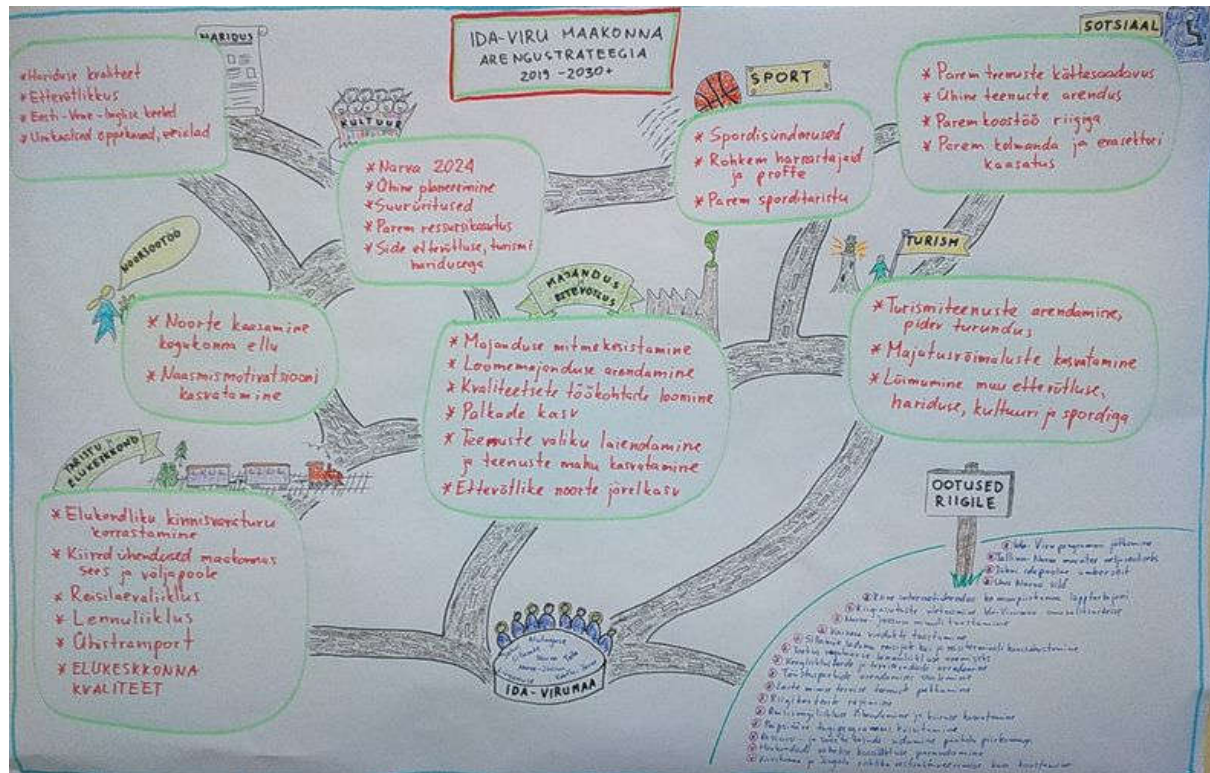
IDA-VIRU MAAKONNA
ARENGUSTRATEEGIA
2019 -2030+

HARIDUS

* Hariduse kvaliteet
* Ettevõtlikkus
* Eesti - Vene - Inglise keeled
* Unikaalsed õppekavad, erialad

KULTUUR

* Narva 2024
* Ühine planeerimine
* Suurüritused
* Parem ressursikasutus
* Side ettevõtluse, turismi hariducega

SPORT

* Spordisündmused
* Rohkem harrastajaid ja proffe
* Parem spordtaristu

SOTSIAAL

* Parem teenuste kättesaadavus
* Ühine teenuste arendus
* Parem koostöö riigiga
* Parem kolmanda ja erasektori kaasatus

NOORSOOTÖÖ

* Noorte kaasamine kogukonna ellu
* Naasmismotivatsiooni kasvatamine

MAJANDUS ETTEVÕTLUS

* Majanduse mitmekesistamine
* Loomemajanduse arendamine
* Kvaliteetsete töökohtade loomine
* Palkade kasv
* Teenuste valiku laiendamine ja teenuste mahu kasvatamine
* Ettevõtlike noorte järelkasv

TURISM

* Turismiteenuste arendamine, pidev turundus
* Majutusvõimaluste kasvatamine
* Lõimumine muu ettevõtluse, hariduse, kultuuri ja spordiga

TARISTU ELUKESKKOND

* Elukondliku kinnisvaraturu korrastamine
* Kiired ühendused maakonnas sees ja väljapoole
* Reisilaevaliiklus
* Lennuliiklus
* Ühistransport
* ELUKESKKONNA KVALITEET

IDA-VIRUMAA

OOTUSED RIIGILE

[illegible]